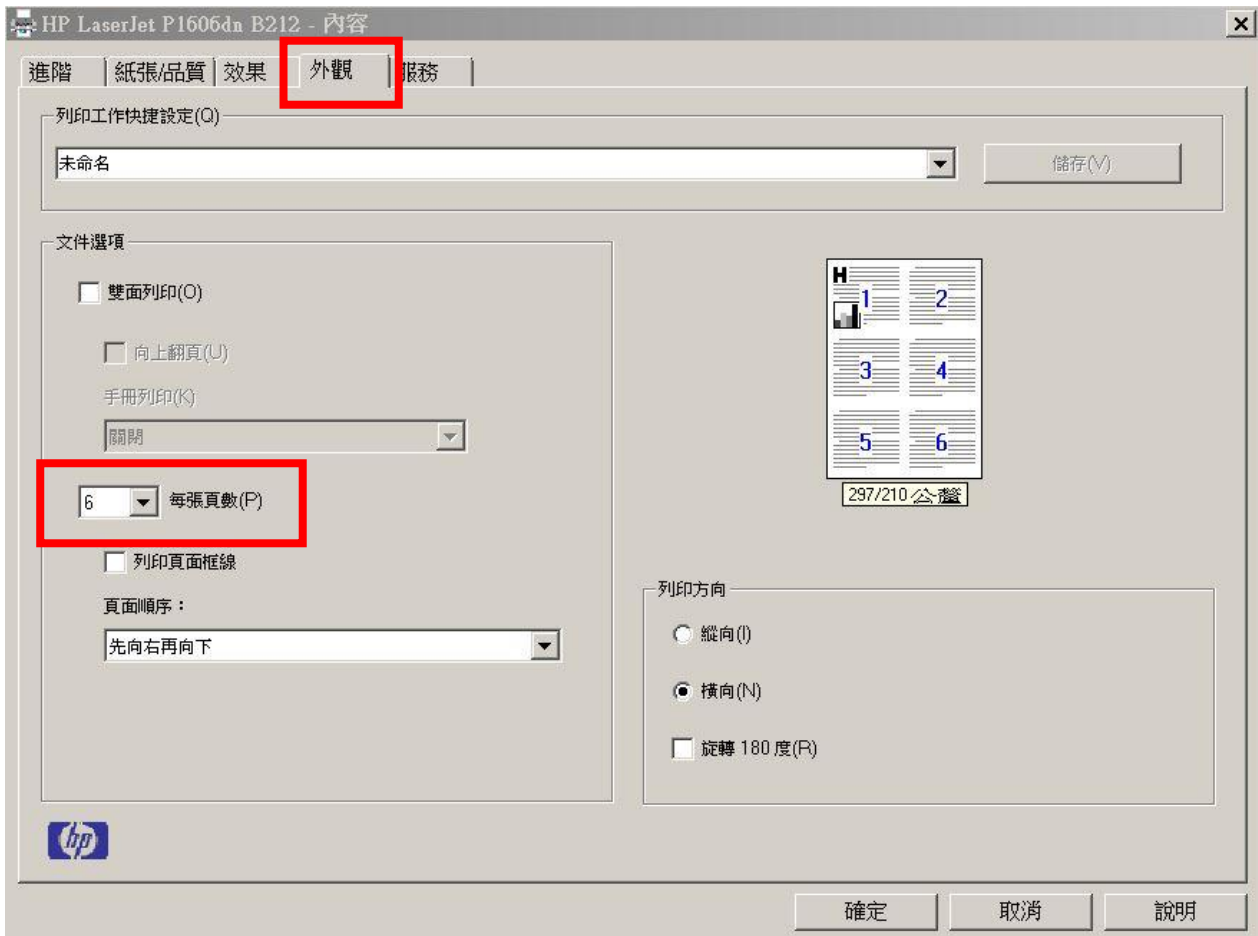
HP LaserJet P1606dn B212 - 內容

進階 | 紙張/品質 | 效果 | 外觀 | 服務

列印工作快捷設定(Q)

未命名

儲存(V)

文件選項

雙面列印(O)

向上翻頁(U)

手冊列印(K)

關閉

6 每張頁數(P)

列印頁面框線

頁面順序：

先向右再向下

H

1 2 3 4 5 6

297/210 公釐

列印方向

縱向(I)

橫向(N)

旋轉 180 度(R)

hp

確定 取消 說明